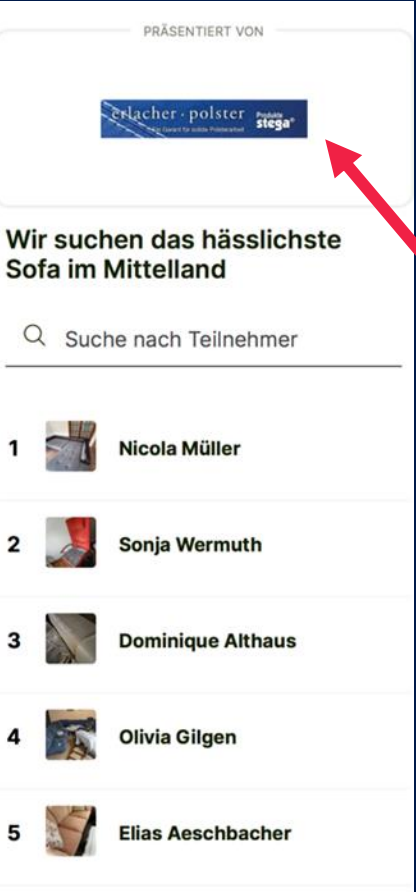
PRÄSENTIERT VON

erlacher · polster
Ihr Garant für solide Polsterarbeit
Produkte
stega®

Wir suchen das hässlichste Sofa im Mittelland

Suche nach Teilnehmer

1 Nicola Müller

2 Sonja Wermuth

3 Dominique Althaus

4 Olivia Gilgen

5 Elias Aeschbacher